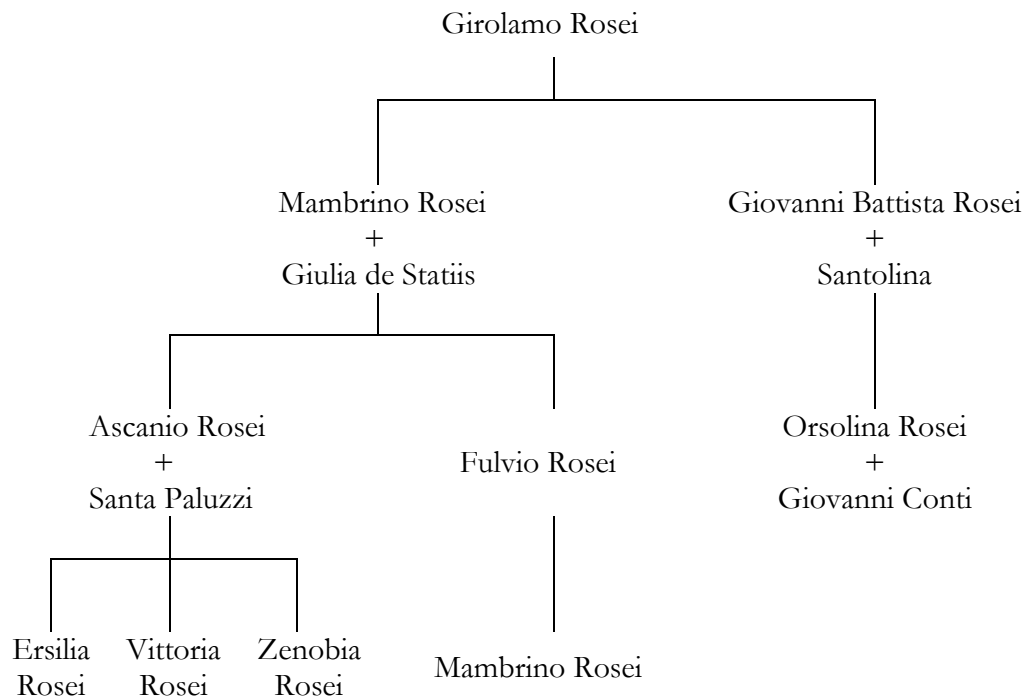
Girolamo Rosei

Mambrino Rosei
+
Giulia de Statiis

Giovanni Battista Rosei
+
Santolina

Ascanio Rosei
+
Santa Paluzzi

Fulvio Rosei

Orsolina Rosei
+
Giovanni Conti

Ersilia Rosei

Vittoria Rosei

Zenobia Rosei

Mambrino Rosei